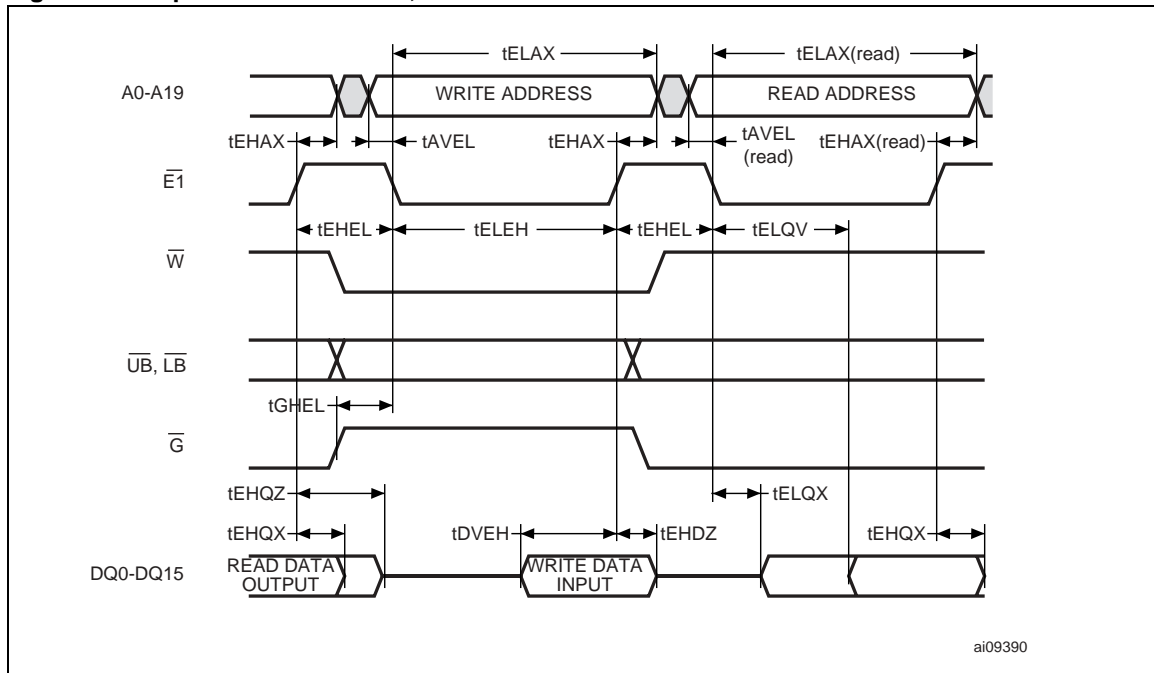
tELAX
tELAX(read)
A0-A19
WRITE ADDRESS
READ ADDRESS
tEHAX
tAVEL
tEHAX
tAVEL (read)
tEHAX(read)
$\overline{E1}$
tEHEL
tELEH
tEHEL
tELQV
$\overline{W}$
$\overline{UB}$, $\overline{LB}$
tGHEL
$\overline{G}$
tEHQZ
tELQX
tEHQX
tDVEH
tEHDZ
tEHQX
DQ0-DQ15
READ DATA OUTPUT
WRITE DATA INPUT
ai09390